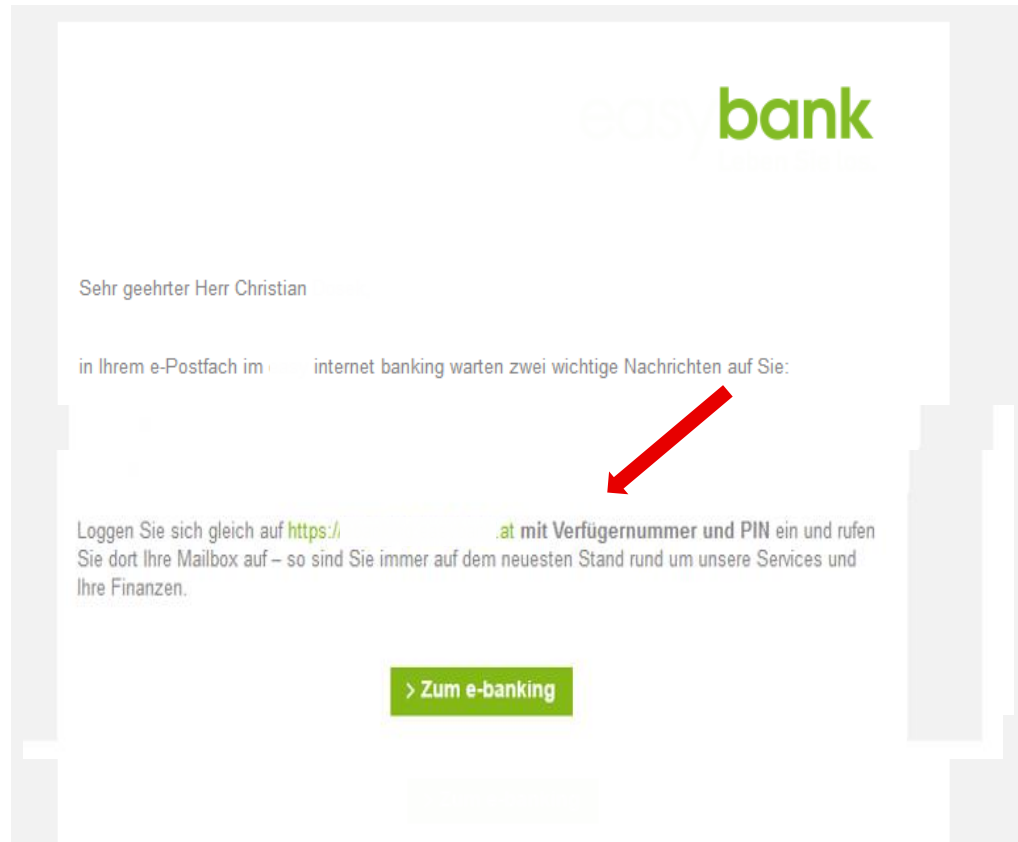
easybank
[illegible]

Sehr geehrter Herr Christian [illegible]

in Ihrem e-Postfach im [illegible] internet banking warten zwei wichtige Nachrichten auf Sie:

Loggen Sie sich gleich auf https:/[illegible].at **mit Verfügernummer und PIN** ein und rufen Sie dort Ihre Mailbox auf – so sind Sie immer auf dem neuesten Stand rund um unsere Services und Ihre Finanzen.

> Zum e-banking